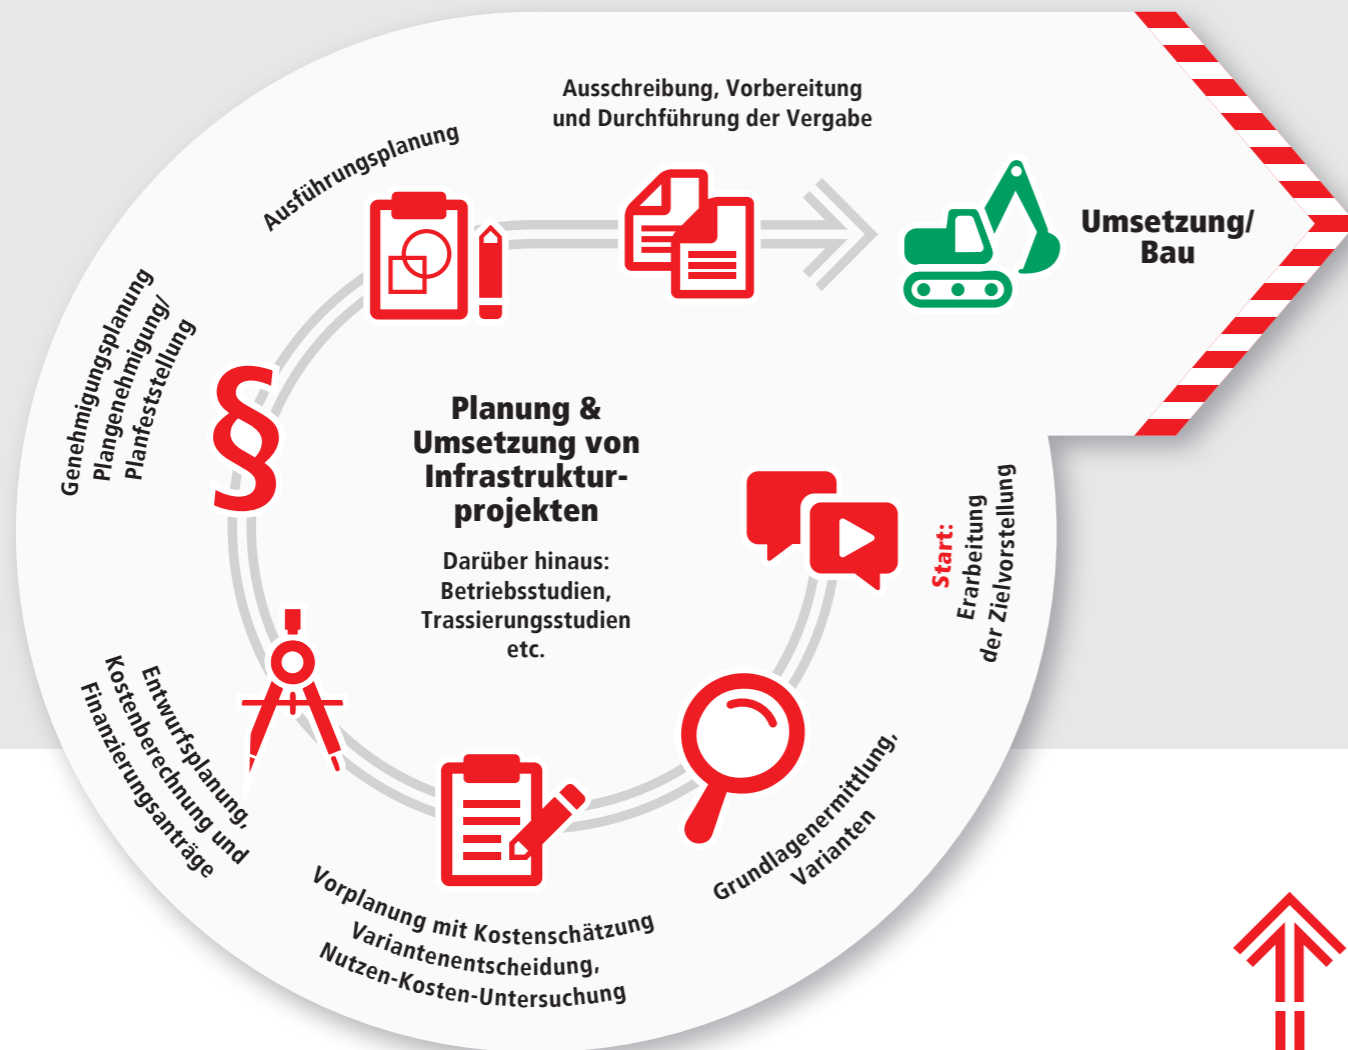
Planung & Umsetzung von Infrastrukturprojekten

Darüber hinaus: Betriebsstudien, Trassierungsstudien etc.

Start: Erarbeitung der Zielvorstellung

Grundlagenermittlung, Varianten

Vorplanung mit Kostenschätzung Variantenentscheidung, Nutzen-Kosten-Untersuchung

Entwurfsplanung, Kostenberechnung und Finanzierungsanträge

Genehmigungsplanung Plangenehmigung/ Planfeststellung

§

Ausführungsplanung

Ausschreibung, Vorbereitung und Durchführung der Vergabe

Umsetzung/ Bau